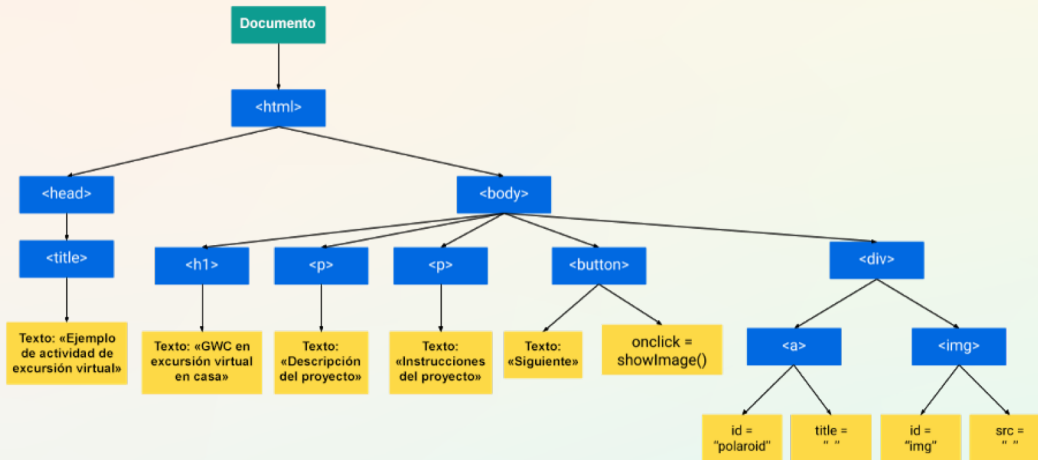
Documento

<html>

<head>

<title>

Texto: «Ejemplo de actividad de excursión virtual»

<body>

<h1>

Texto: «GWC en excursión virtual en casa»

<p>

Texto: «Descripción del proyecto»

<p>

Texto: «Instrucciones del proyecto»

<button>

Texto: «Siguiente»

onclick = showImage()

<div>

<a>

id = "polaroid"

title = " "

<img>

id = "img"

src = " "